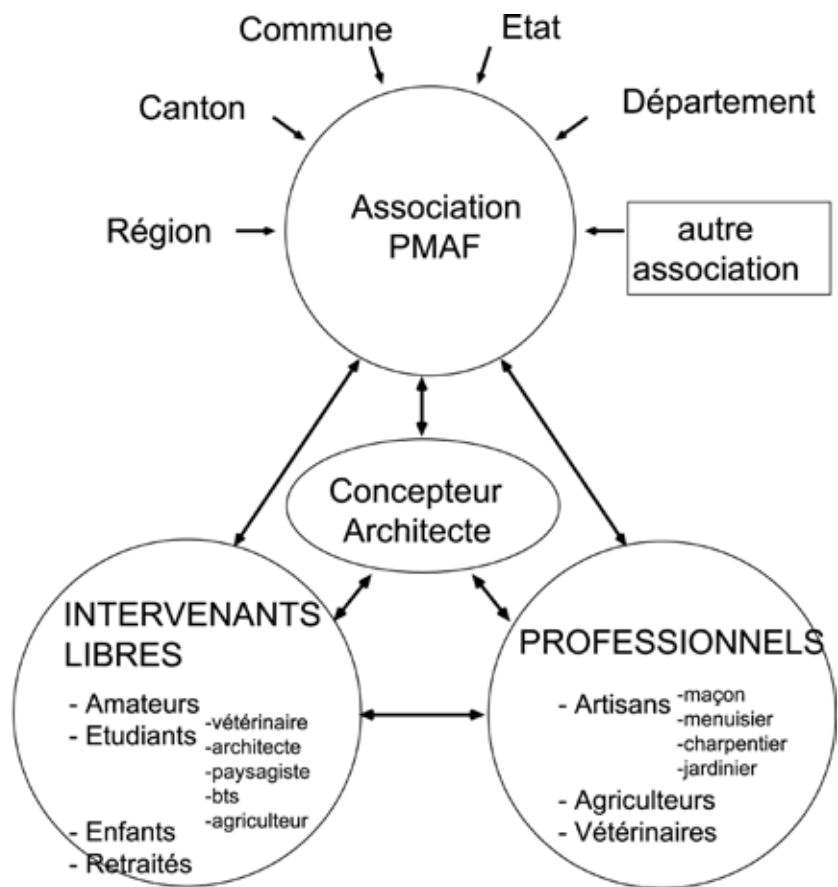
Commune
Etat
Canton
Département
Région
Association PMAF
autre association
Concepteur Architecte
INTERVENANTS LIBRES
- Amateurs
- Etudiants -vétérinaire -architecte -paysagiste -bts -agriculteur
- Enfants
- Retraités
PROFESSIONNELS
- Artisans -maçon -menuisier -charpentier -jardinier
- Agriculteurs
- Vétérinaires